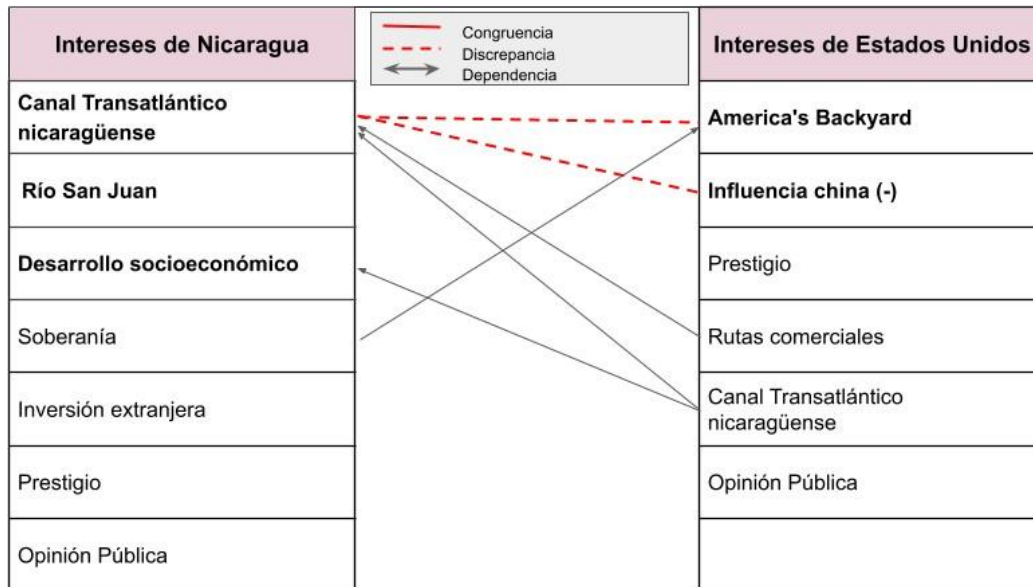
Congruencia
Discrepancia
Dependencia

| Intereses de Nicaragua |
|---|
| Canal Transatlántico nicaragüense |
| Río San Juan |
| Desarrollo socioeconómico |
| Soberanía |
| Inversión extranjera |
| Prestigio |
| Opinión Pública |

| Intereses de Estados Unidos |
|---|
| America's Backyard |
| Influencia china (-) |
| Prestigio |
| Rutas comerciales |
| Canal Transatlántico nicaragüense |
| Opinión Pública |
| |